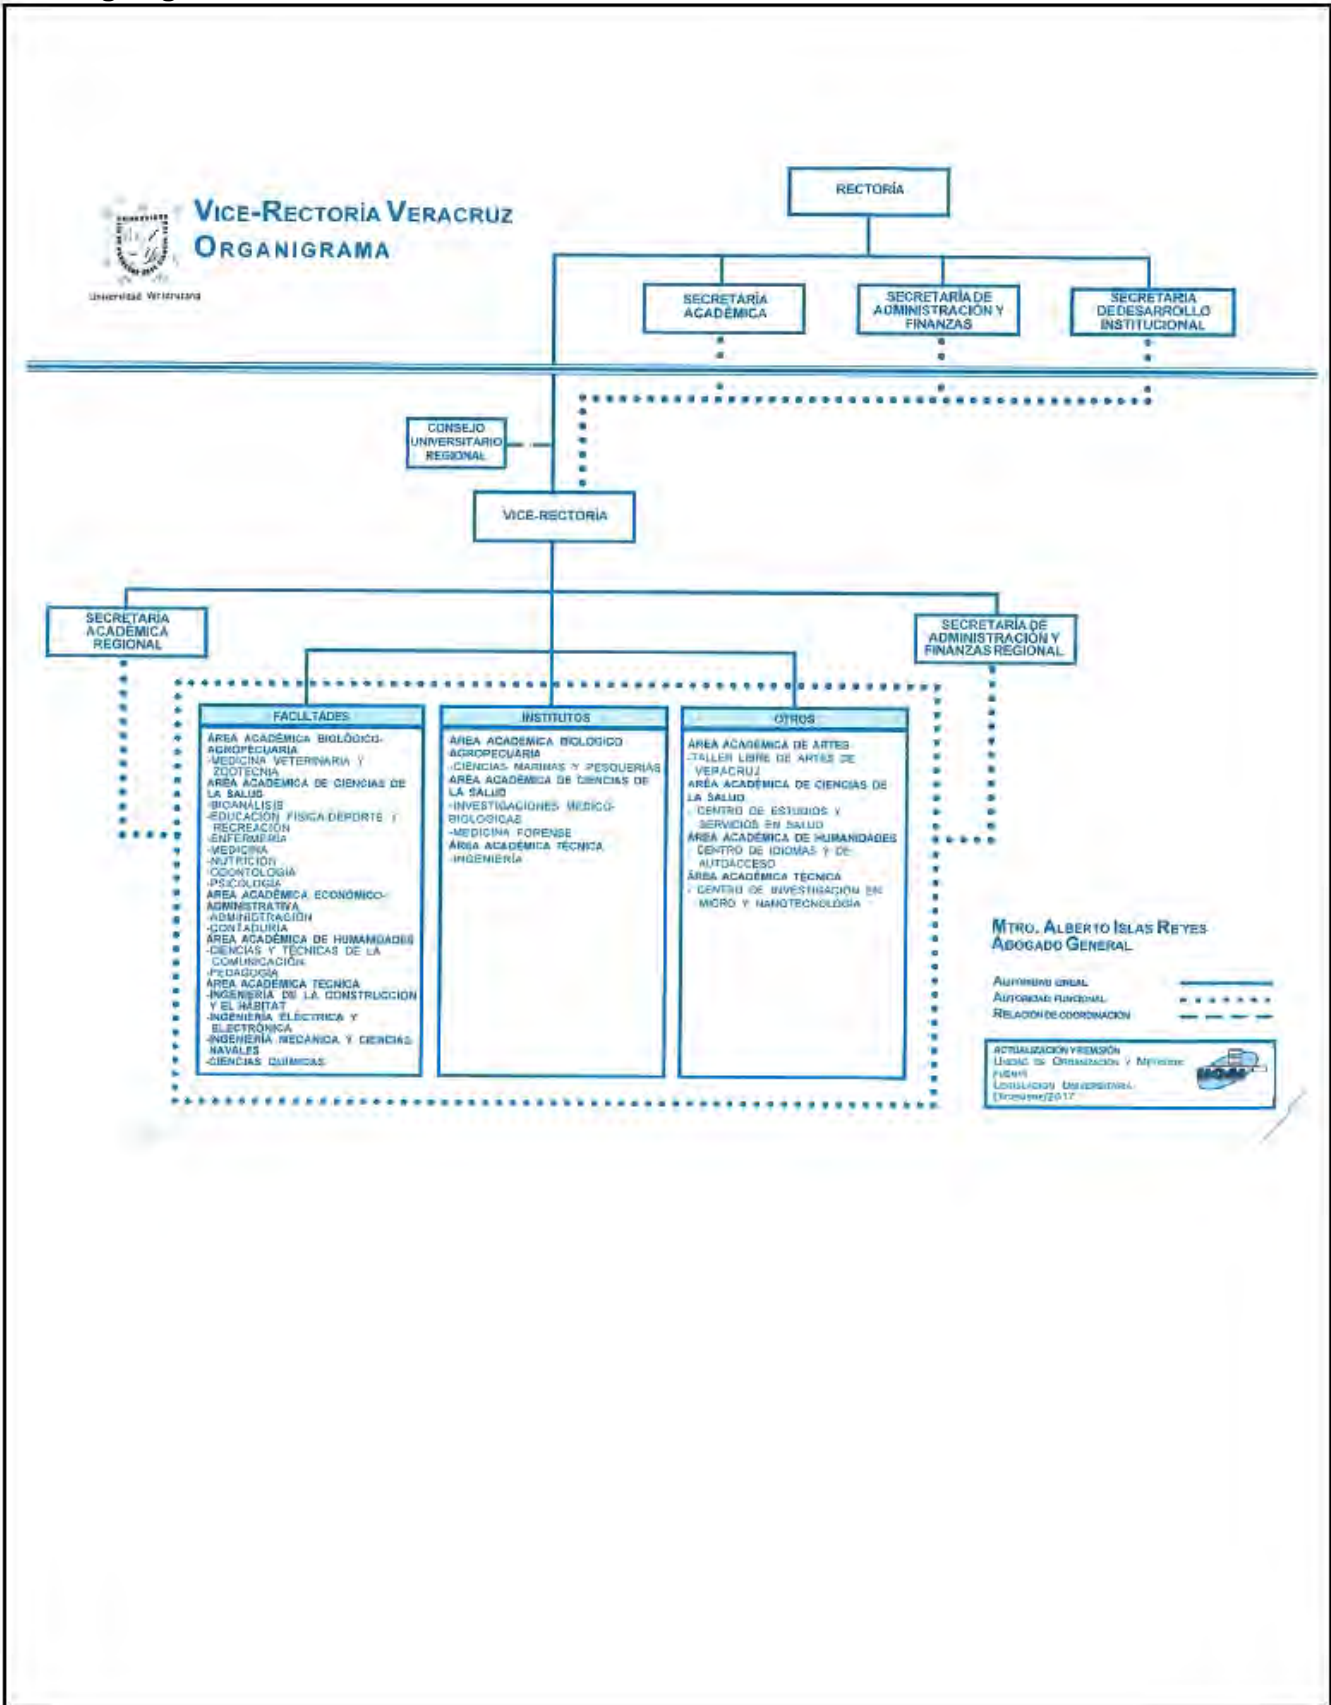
Universidad Veracruzana

VICE-RECTORÍA VERACRUZ
ORGANIGRAMA

RECTORÍA

SECRETARÍA ACADÉMICA

SECRETARÍA DE ADMINISTRACIÓN Y FINANZAS

SECRETARÍA DE DESARROLLO INSTITUCIONAL

CONSEJO UNIVERSITARIO REGIONAL

VICE-RECTORÍA

SECRETARÍA ACADÉMICA REGIONAL

SECRETARÍA DE ADMINISTRACIÓN Y FINANZAS REGIONAL

FACULTADES
ÁREA ACADÉMICA BIOLÓGICO-AGROPECUARIA
-MEDICINA VETERINARIA Y ZOOTECNIA
ÁREA ACADÉMICA DE CIENCIAS DE LA SALUD
-BIOANÁLISIS
-EDUCACIÓN FÍSICA DEPORTE Y RECREACIÓN
-ENFERMERÍA
-MEDICINA
-NUTRICIÓN
-ODONTOLOGÍA
-PSICOLOGÍA
ÁREA ACADÉMICA ECONÓMICO-ADMINISTRATIVA
-ADMINISTRACIÓN
-CONTADURÍA
ÁREA ACADÉMICA DE HUMANIDADES
-CIENCIAS Y TÉCNICAS DE LA COMUNICACIÓN
-PEDAGOGÍA
ÁREA ACADÉMICA TÉCNICA
-INGENIERÍA DE LA CONSTRUCCIÓN Y EL HÁBITAT
-INGENIERÍA ELÉCTRICA Y ELECTRÓNICA
-INGENIERÍA MECÁNICA Y CIENCIAS NAVALES
-CIENCIAS QUÍMICAS

INSTITUTOS
ÁREA ACADÉMICA BIOLÓGICO AGROPECUARIA
-CIENCIAS MARINAS Y PESQUERÍAS
ÁREA ACADÉMICA DE CIENCIAS DE LA SALUD
-INVESTIGACIONES MÉDICO-BIOLÓGICAS
-MEDICINA FORENSE
ÁREA ACADÉMICA TÉCNICA
-INGENIERÍA

OTROS
ÁREA ACADÉMICA DE ARTES
-TALLER LIBRE DE ARTES DE VERACRUZ
ÁREA ACADÉMICA DE CIENCIAS DE LA SALUD
- CENTRO DE ESTUDIOS Y SERVICIOS EN SALUD
ÁREA ACADÉMICA DE HUMANIDADES
- CENTRO DE IDIOMAS Y DE AUTOACCESO
ÁREA ACADÉMICA TÉCNICA
- CENTRO DE INVESTIGACIÓN EN MICRO Y NANOTECNOLOGÍA

MTRO. ALBERTO ISLAS REYES
ABOGADO GENERAL

AUTORIDAD LINEAL
AUTORIDAD FUNCIONAL
RELACIÓN DE COORDINACIÓN

ACTUALIZACIÓN Y REVISIÓN
UNIDAD DE ORGANIZACIÓN Y MÉTODOS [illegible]
LEGISLACIÓN UNIVERSITARIA
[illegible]/2017